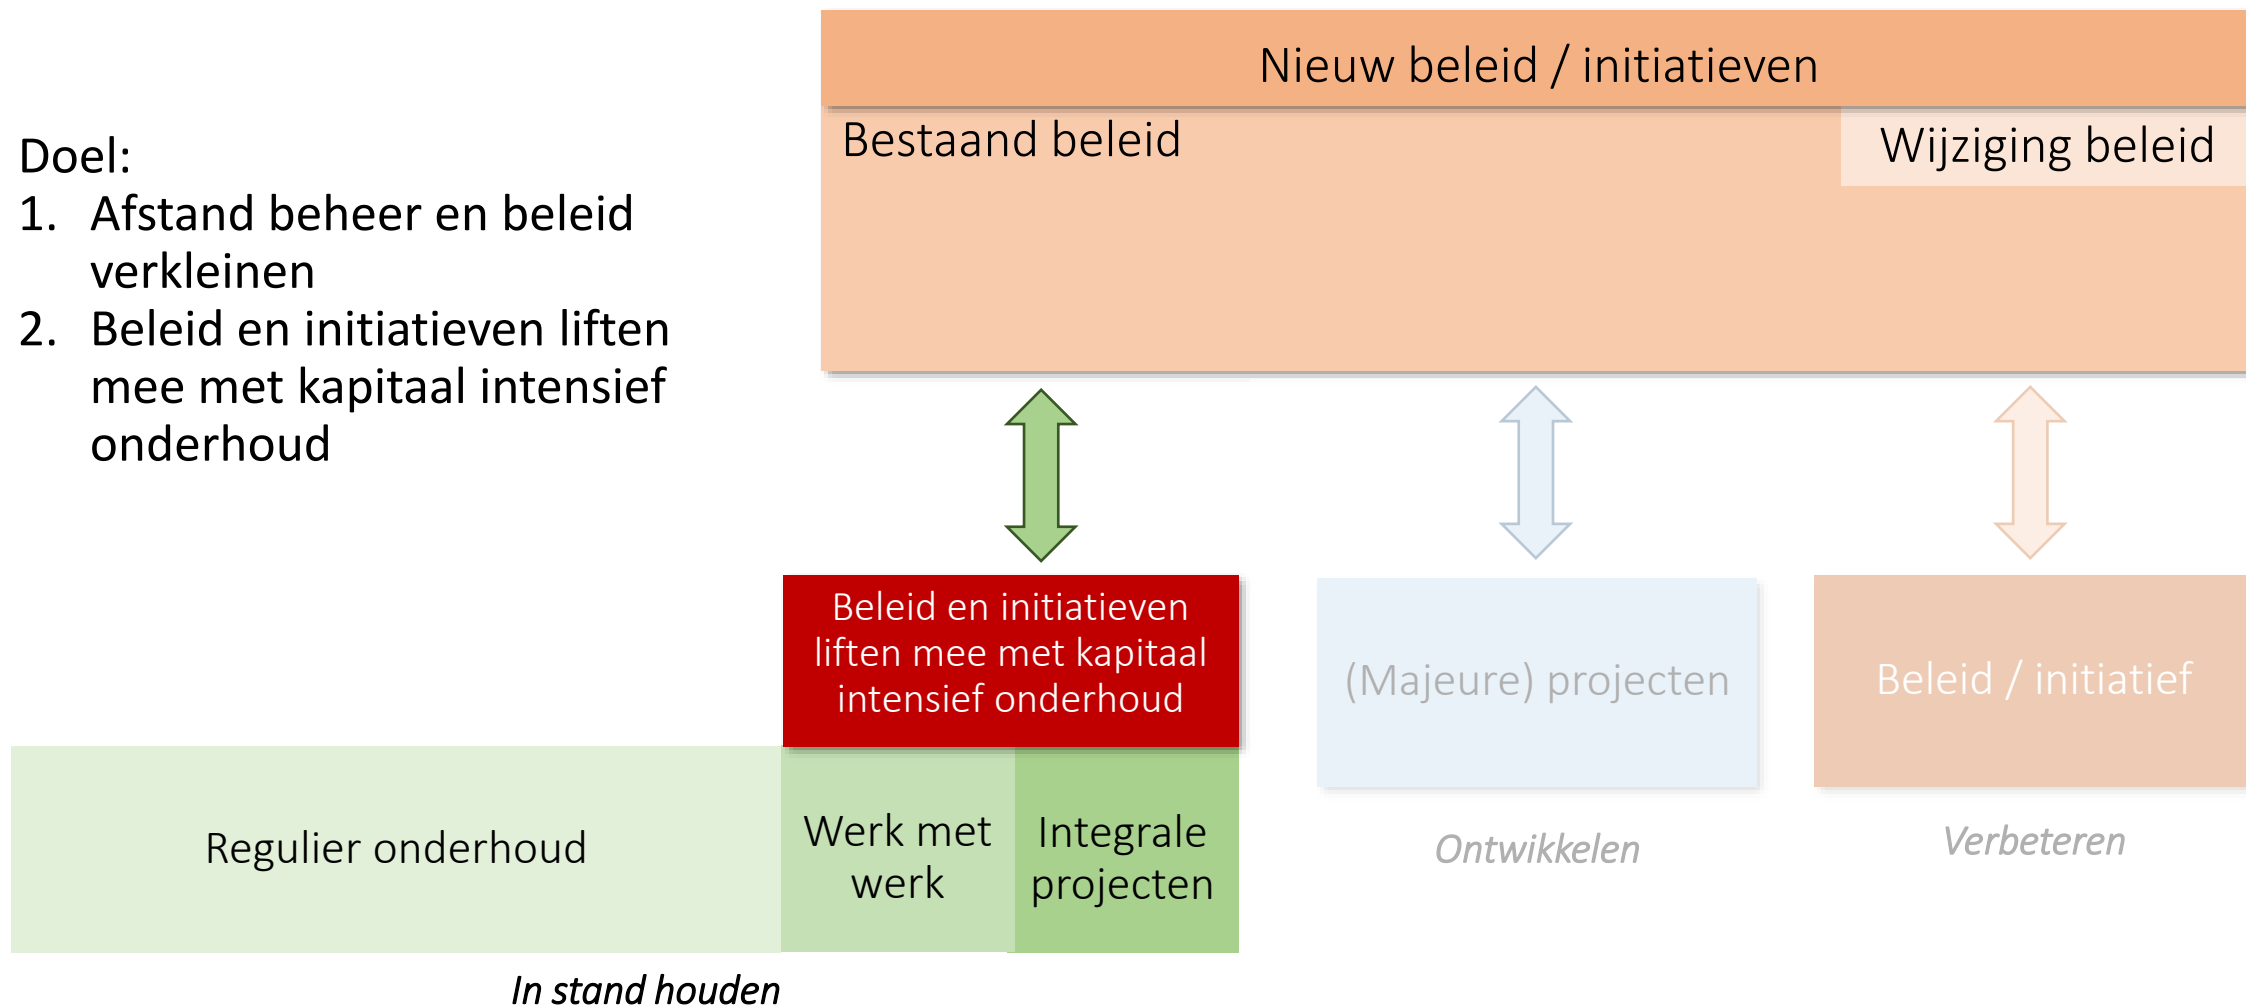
Nieuw beleid / initiatieven

Bestaand beleid

Wijziging beleid

Doel:
1. Afstand beheer en beleid verkleinen
2. Beleid en initiatieven liften mee met kapitaal intensief onderhoud

Beleid en initiatieven liften mee met kapitaal intensief onderhoud

(Majeure) projecten

Beleid / initiatief

Regulier onderhoud

Werk met werk

Integrale projecten

Ontwikkelen

Verbeteren

In stand houden